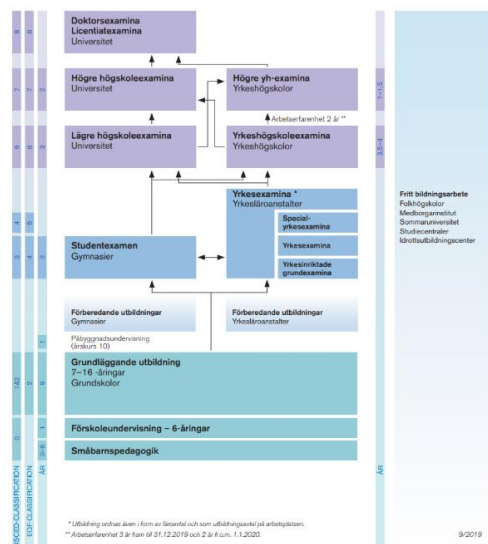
8 8

Doktorsexamina
Licentiatexamina
Universitet

7 7

Högre högskoleexamina
Universitet

Högre yh-examina
Yrkeshögskolor

1–1,5

Arbetserfarenhet 2 år **

6 6 3

Lägre högskoleexamina
Universitet

Yrkeshögskoleexamina
Yrkeshögskolor

3,5–4

4 5

Yrkesexamina *
Yrkesläroanstalter

Specialyrkesexamina

Yrkesexamina

Yrkesinriktade grundexamina

3 4 3

Studentexamen
Gymnasier

Fritt bildningsarbete
Folkhögskolor
Medborgarinstitut
Sommaruniversitet
Studiecentraler
Idrottsutbildningscenter

Förberedande utbildningar
Gymnasier

Förberedande utbildningar
Yrkesläroanstalter

1

Påbyggnadsundervisning (årskurs 10)

1&2 2 9

Grundläggande utbildning
7–16 -åringar
Grundskolor

0 1

Förskoleundervisning – 6-åringar

Småbarnspedagogik

ISCED-CLASSIFICATION EQF-CLASSIFICATION ÅR ÅR

* Utbildning ordnas även i form av läroavtal och som utbildningsavtal på arbetsplatsen.
** Arbetserfarenhet 3 år fram till 31.12.2019 och 2 år fr.o.m. 1.1.2020.

9/2019